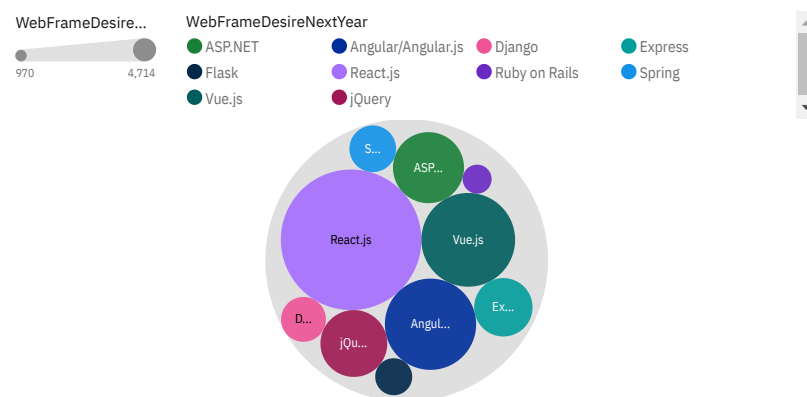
WebFrameDesire...

970

4,714

WebFrameDesireNextYear

ASP.NET

Angular/Angular.js

Django

Express

Flask

React.js

Ruby on Rails

Spring

Vue.js

jQuery

S...

ASP...

React.js

Vue.js

Ex...

D...

jQu...

Angul...